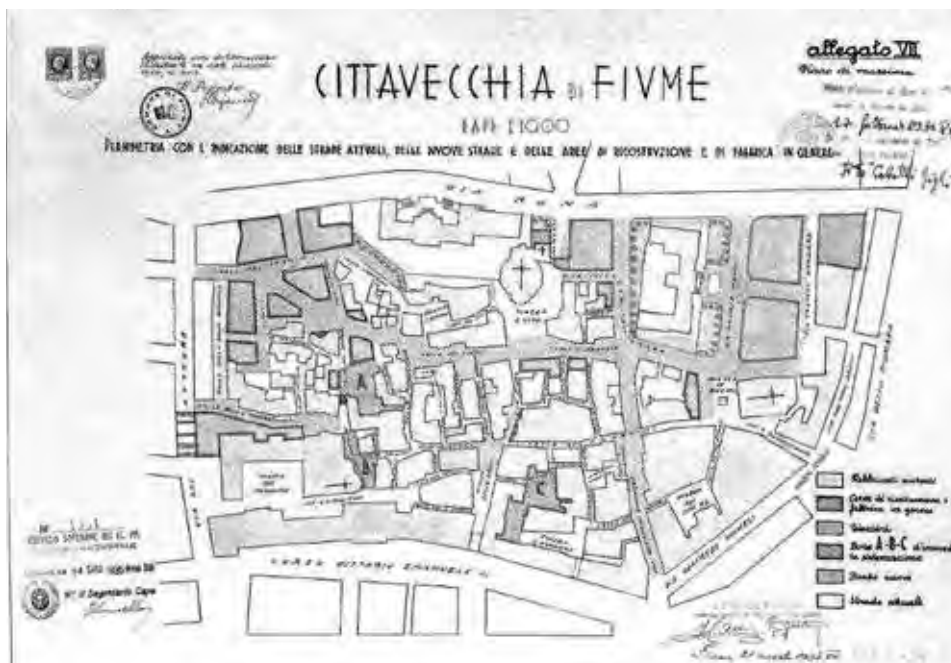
allegato VII

CITTAVECCHIA DI FIVME

RAPP. 1:1000

PLANIMETRIA CON L'INDICAZIONE DELLE STRADE ATTUALI, DELLE NUOVE STRADE E DELLE AREE DI RICOSTRUZIONE E DI FABBRICA IN GENERE

VIA ROMA

CORSO VITTORIO EMANUELE III

A

B

C

Fabbricati esistenti

Corpi di costruzione e fabbricati in genere

Giardini

Zona A-B-C di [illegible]

Strade nuove

Strade attuali

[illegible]